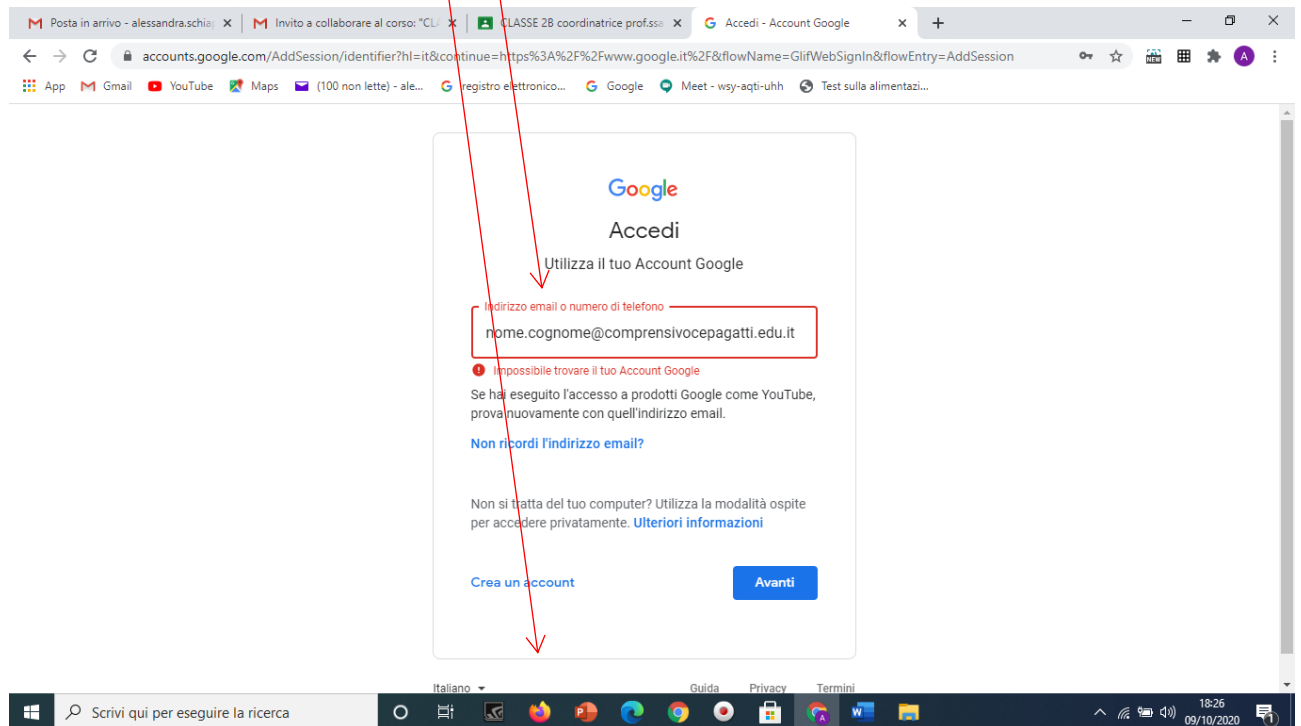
Posta in arrivo - alessandra.schia ×
Invito a collaborare al corso: "CL ×
CLASSE 2B coordinatrice prof.ssa ×
Accedi - Account Google ×
+

accounts.google.com/AddSession/identifier?hl=it&continue=https%3A%2F%2Fwww.google.it%2F&flowName=GlifWebSignIn&flowEntry=AddSession

App Gmail YouTube Maps (100 non lette) - ale... registro elettronico... Google Meet - wsy-aqti-uhh Test sulla alimentazi...

Google

Accedi

Utilizza il tuo Account Google

Indirizzo email o numero di telefono

nome.cognome@comprensivocepagatti.edu.it

Impossibile trovare il tuo Account Google

Se hai eseguito l'accesso a prodotti Google come YouTube, prova nuovamente con quell'indirizzo email.

Non ricordi l'indirizzo email?

Non si tratta del tuo computer? Utilizza la modalità ospite per accedere privatamente. Ulteriori informazioni

Crea un account

Avanti

Italiano Guida Privacy Termini

Scrivi qui per eseguire la ricerca

18:26
09/10/2020